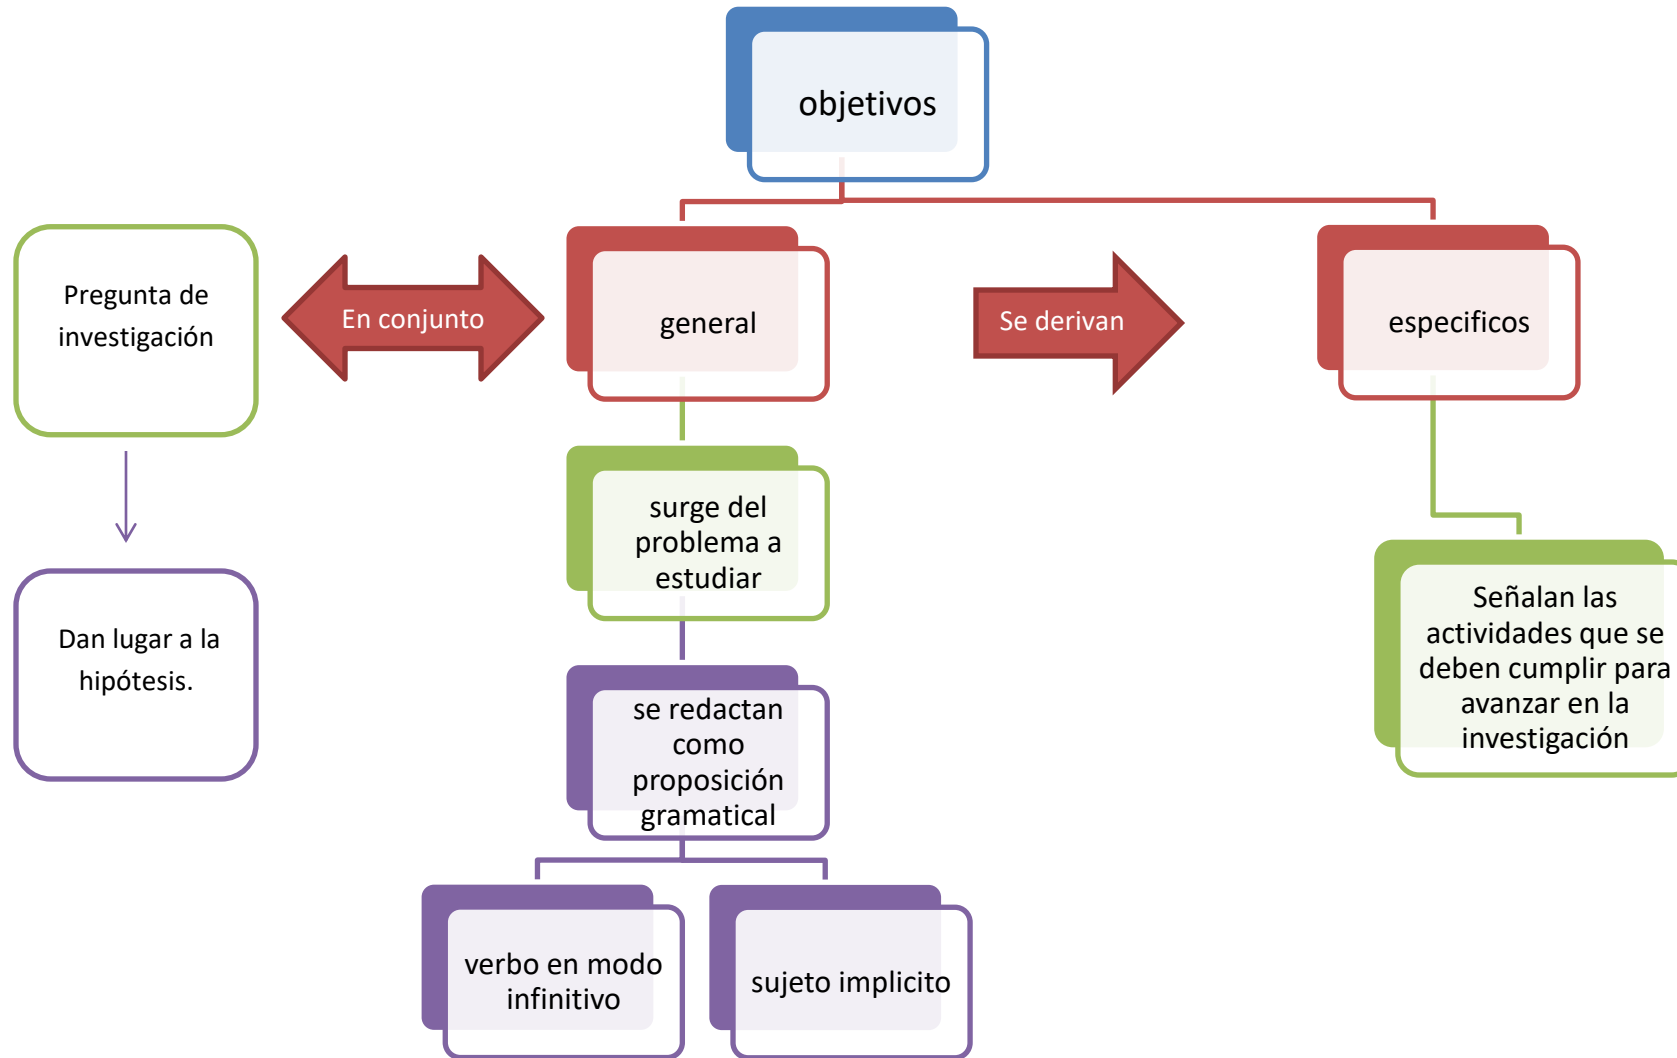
objetivos

Pregunta de investigación

En conjunto

general

Se derivan

especificos

Dan lugar a la hipótesis.

surge del problema a estudiar

se redactan como proposición gramatical

Señalan las actividades que se deben cumplir para avanzar en la investigación

verbo en modo infinitivo

sujeto implicito